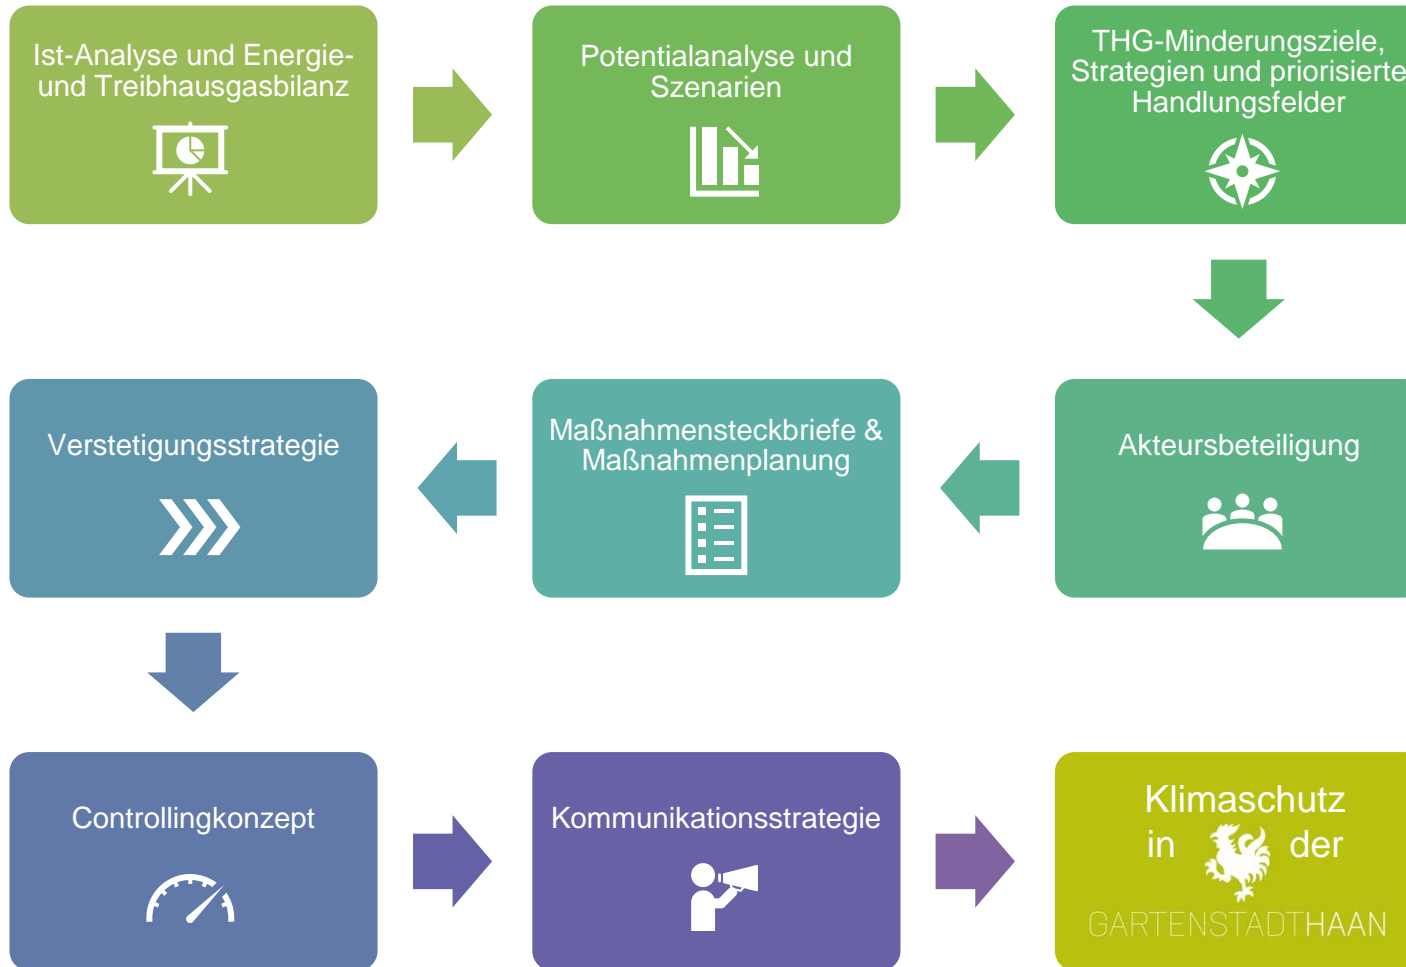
Ist-Analyse und Energie- und Treibhausgasbilanz

Potentialanalyse und Szenarien

THG-Minderungsziele, Strategien und priorisierte Handlungsfelder

Verstetigungsstrategie

Maßnahmensteckbriefe & Maßnahmenplanung

Akteursbeteiligung

Controllingkonzept

Kommunikationsstrategie

Klimaschutz in der GARTENSTADTHAAN